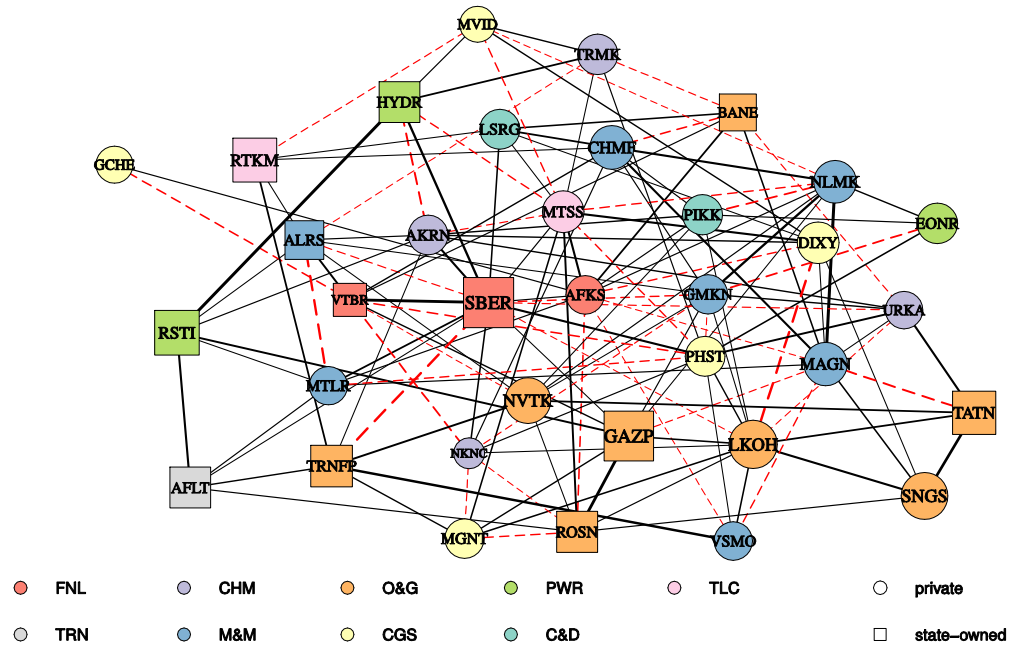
MVID
TRMK
HYDR
BANE
LSRG
CHMF
GCHE
RTKM
NLMK
MTSS
PIKK
EONR
ALRS
AKRN
DIXY
VTBR
SBER
AFKS
GMKN
URKA
RSTI
PHST
MAGN
MTLR
NVTK
TATN
GAZP
LKOH
NKNC
AFLT
TRNFP
SNGS
MGNT
ROSN
VSMO

FNL
CHM
O&G
PWR
TLC
private
TRN
M&M
CGS
C&D
state−owned